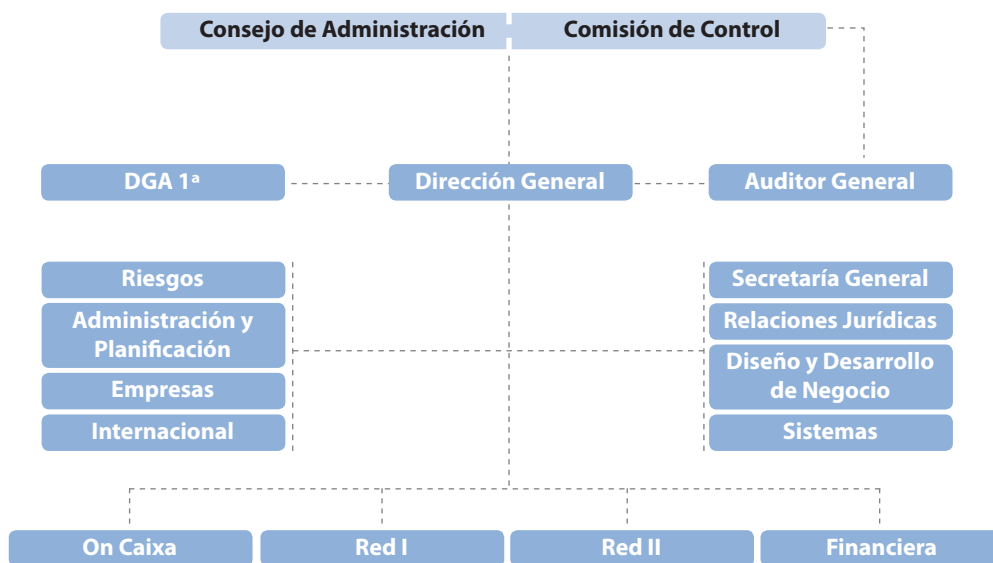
Consejo de Administración

Comisión de Control

DGA 1ª

Dirección General

Auditor General

Riesgos

Administración y Planificación

Empresas

Internacional

Secretaría General

Relaciones Jurídicas

Diseño y Desarrollo de Negocio

Sistemas

On Caixa

Red I

Red II

Financiera